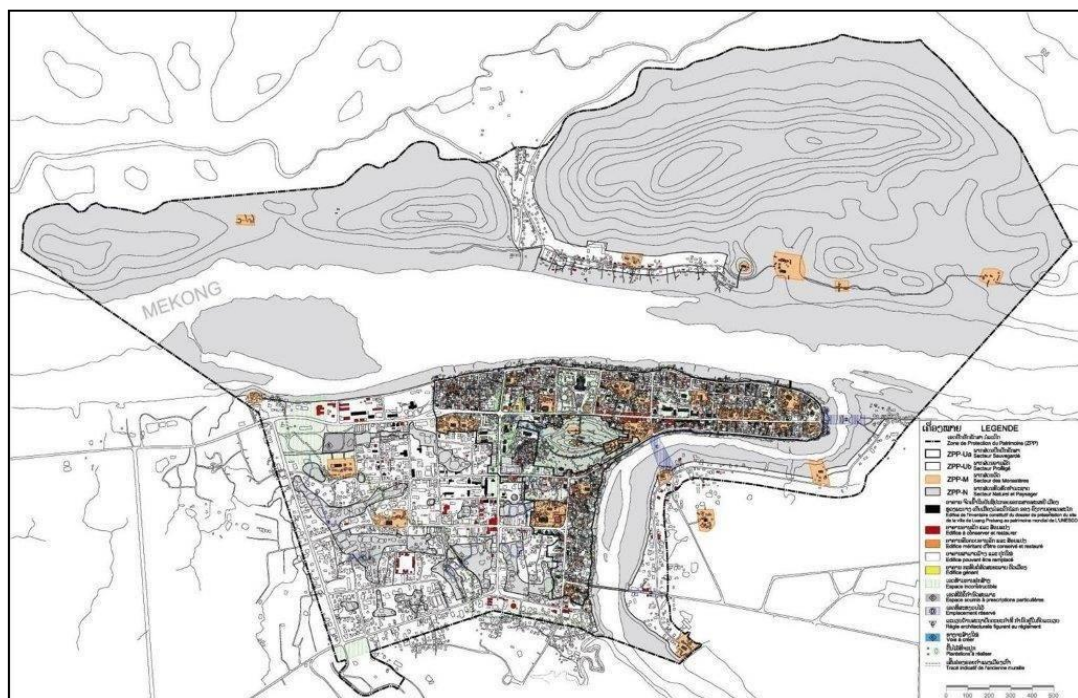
MEKONG

ເຄື່ອງໝາຍ LEGENDE

Zone de Protection du Patrimoine (ZPP)

ZPP-Ua Secteur Sauvegardé

ZPP-Ub Secteur Protégé

ZPP-M Secteur des Monastères

ZPP-N Secteur Naturel et Paysager

Edifice de l'inventaire constitutif du dossier de présentation de la ville de Luang Prabang au patrimoine mondial de l'UNESCO

Edifice à conserver et restaurer

Edifice méritant d'être conservé et restauré

Edifice pouvant être remplacé

Edifice générique

Espace inconstructible

Espace soumis à prescriptions particulières

Emplacement réservé

Règle architecturale figurant au règlement

Voie à créer

Plantations à réaliser

Tracé indicatif de l'ancienne muraille

0 100 200 300 400 500